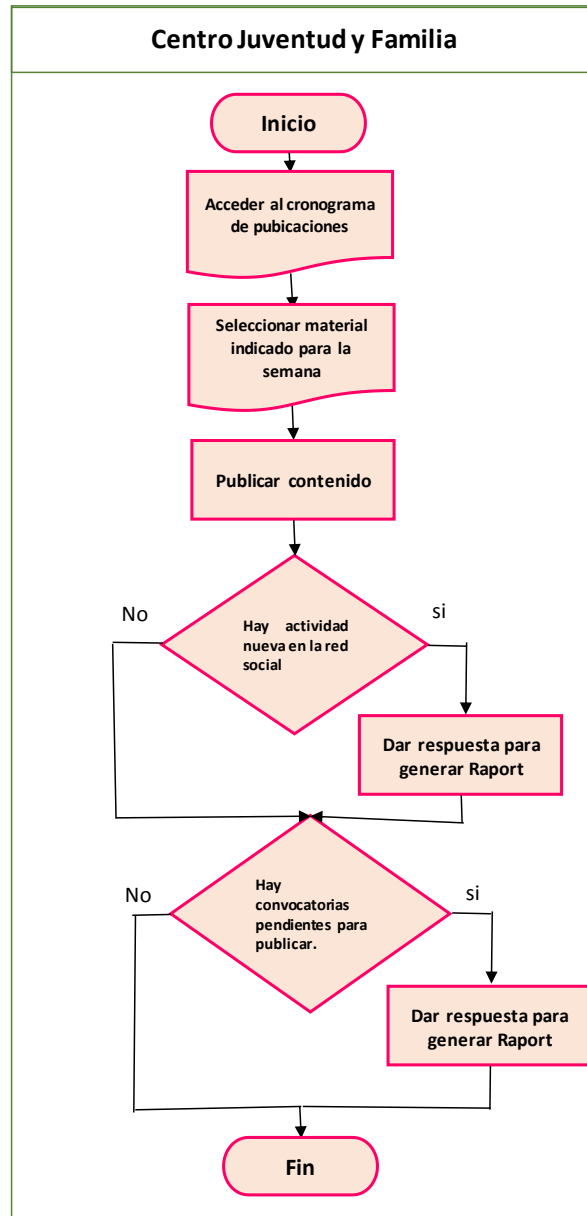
Centro Juventud y Familia

Inicio

Acceder al cronograma de pubicaciones

Seleccionar material indicado para la semana

Publicar contenido

No

si

Hay actividad nueva en la red social

Dar respuesta para generar Raport

No

si

Hay convocatorias pendientes para publicar.

Dar respuesta para generar Raport

Fin